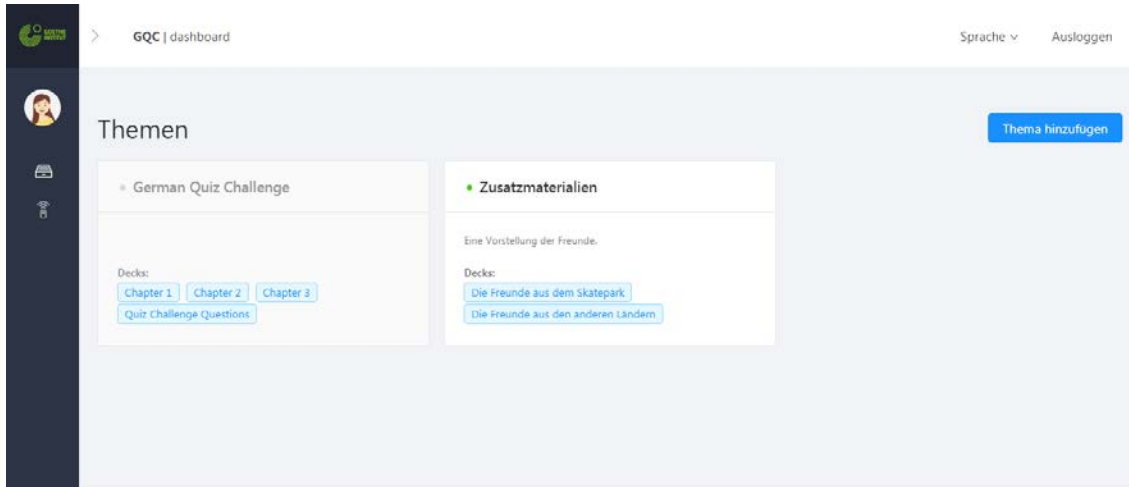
GOETHE INSTITUT

GQC | dashboard

Sprache ∨

Ausloggen

Themen

Thema hinzufügen

German Quiz Challenge

Decks:

Chapter 1

Chapter 2

Chapter 3

Quiz Challenge Questions

Zusatzmaterialien

Eine Vorstellung der Freunde.

Decks:

Die Freunde aus dem Skatepark

Die Freunde aus den anderen Ländern